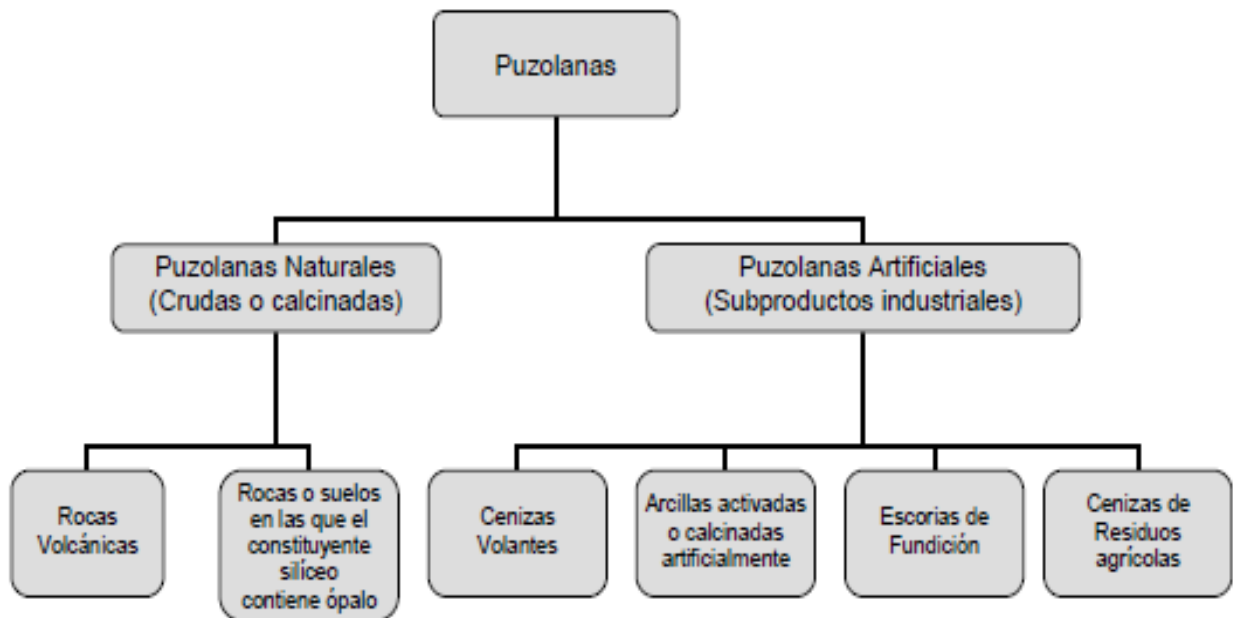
Puzolanas

Puzolanas Naturales
(Crudas o calcinadas)

Puzolanas Artificiales
(Subproductos industriales)

Rocas
Volcánicas

Rocas o suelos
en las que el
constituyente
silíceo
contiene ópalo

Cenizas
Volantes

Arcillas activadas
o calcinadas
artificialmente

Escorias de
Fundición

Cenizas de
Residuos
agrícolas